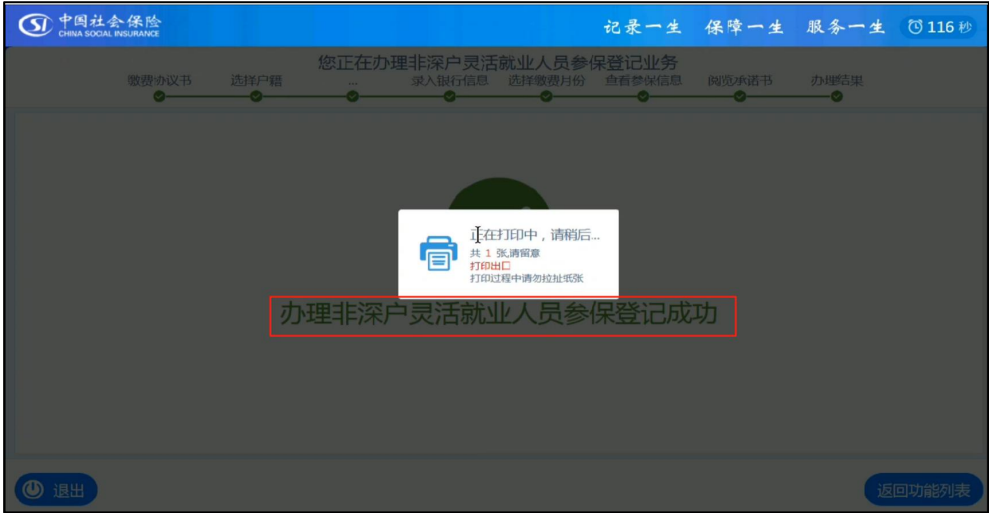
中国社会保险
CHINA SOCIAL INSURANCE

记录一生 保障一生 服务一生 116 秒

您正在办理非深户灵活就业人员参保登记业务

缴费协议书 选择户籍 ... 录入银行信息 选择缴费月份 查看参保信息 阅览承诺书 办理结果

正在打印中，请稍后...
共 1 张,请留意
打印出口
打印过程中请勿拉扯纸张

办理非深户灵活就业人员参保登记成功

退出

返回功能列表